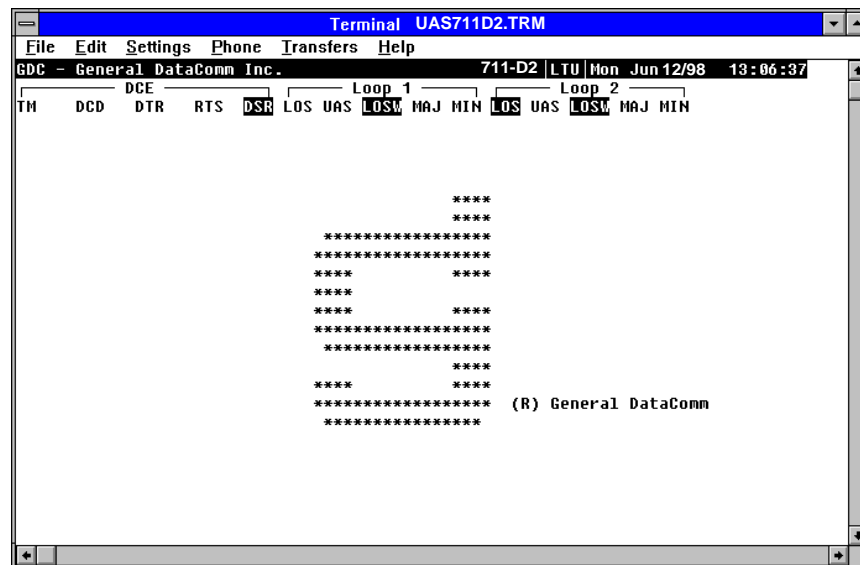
Terminal UAS711D2.TRM

File Edit Settings Phone Transfers Help

GDC - General DataComm Inc. 711-D2 LTU Mon Jun 12/98 13:06:37

DCE Loop 1 Loop 2

TM DCD DTR RTS DSR LOS UAS LOSW MAJ MIN LOS UAS LOSW MAJ MIN

****
****
*****************
******************
**** ****
****
**** ****
******************
*****************
****
**** ****
****************** (R) General DataComm
****************